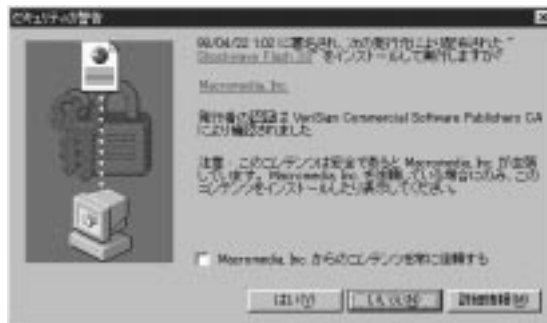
セキュリティの警告

98/04/22 1:02 に署名され、次の発行元により配布された "Shockwave Flash 3.0" をインストールして実行しますか?

Macromedia, Inc.

発行者の信頼性は VeriSign Commercial Software Publishers CA により確認されました

注意: このコンテンツは安全であると Macromedia, Inc. が主張しています。Macromedia, Inc. を信頼している場合にのみ、このコンテンツをインストールしたり表示してください。

Macromedia, Inc. からのコンテンツを常に信頼する

はい(Y) いいえ(N) 詳細情報(M)